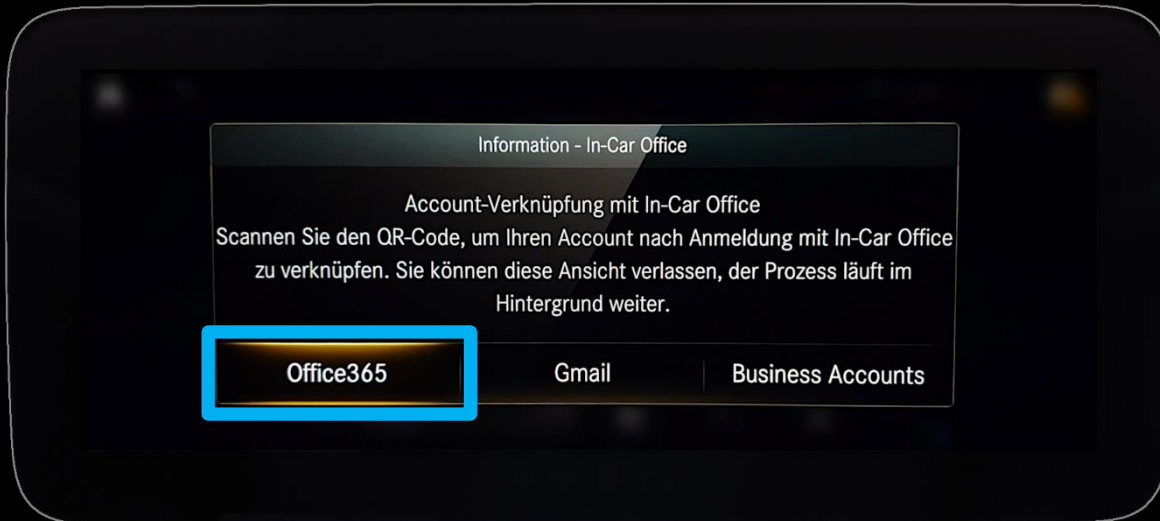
Information - In-Car Office

Account-Verknüpfung mit In-Car Office
Scannen Sie den QR-Code, um Ihren Account nach Anmeldung mit In-Car Office zu verknüpfen. Sie können diese Ansicht verlassen, der Prozess läuft im Hintergrund weiter.

Office365

Gmail

Business Accounts